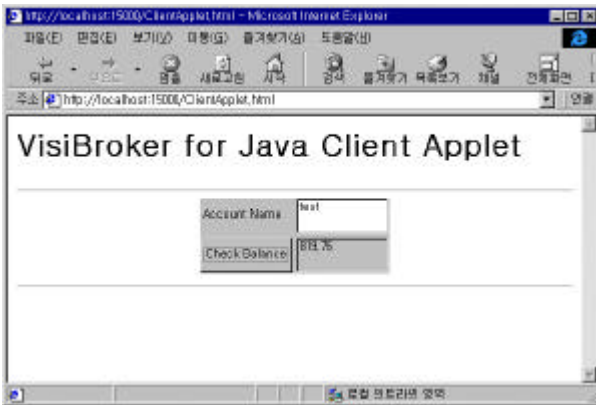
http://localhost:15000/ClientApplet.html - Microsoft Internet Explorer

파일(F) 편집(E) 보기(V) 이동(G) 즐겨찾기(A) 도움말(H)

뒤로 앞으로 중지 새로고침 시작 검색 즐겨찾기 목록보기 채널 전체화면

주소 http://localhost:15000/ClientApplet.html 연결

VisiBroker for Java Client Applet

Account Name test

Check Balance 889.75

로컬 인트라넷 영역